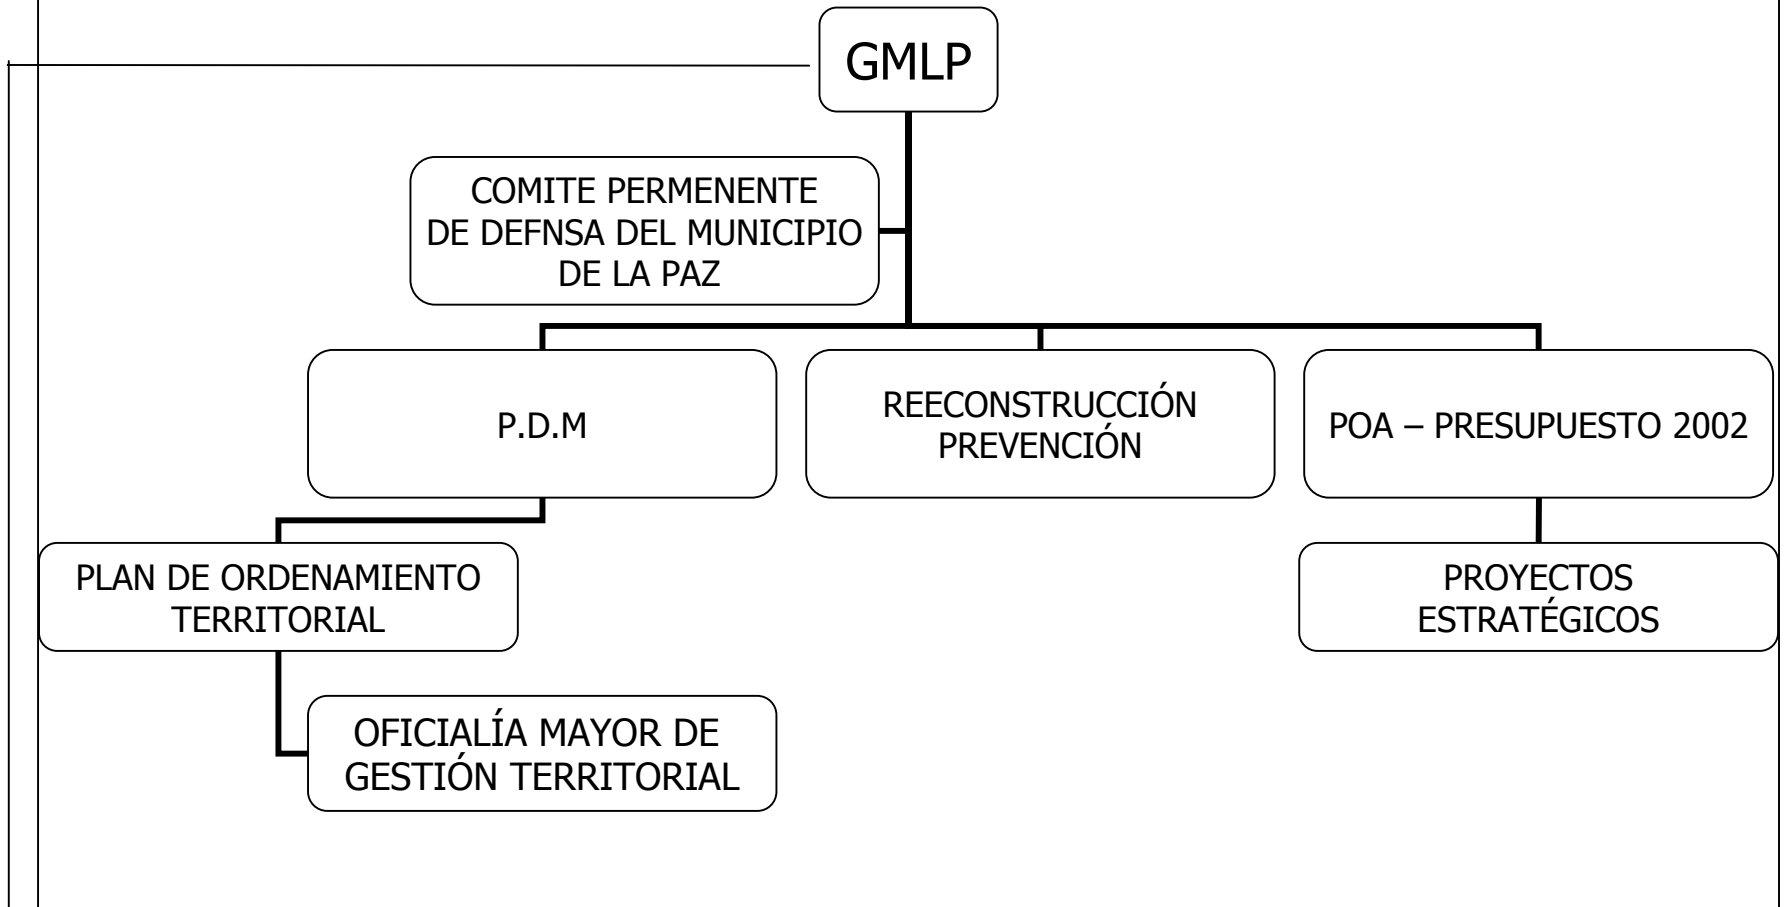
GMLP

COMITE PERMENENTE DE DEFNSA DEL MUNICIPIO DE LA PAZ

P.D.M

REECONSTRUCCIÓN PREVENCIÓN

POA – PRESUPUESTO 2002

PLAN DE ORDENAMIENTO TERRITORIAL

PROYECTOS ESTRATÉGICOS

OFICIALÍA MAYOR DE GESTIÓN TERRITORIAL